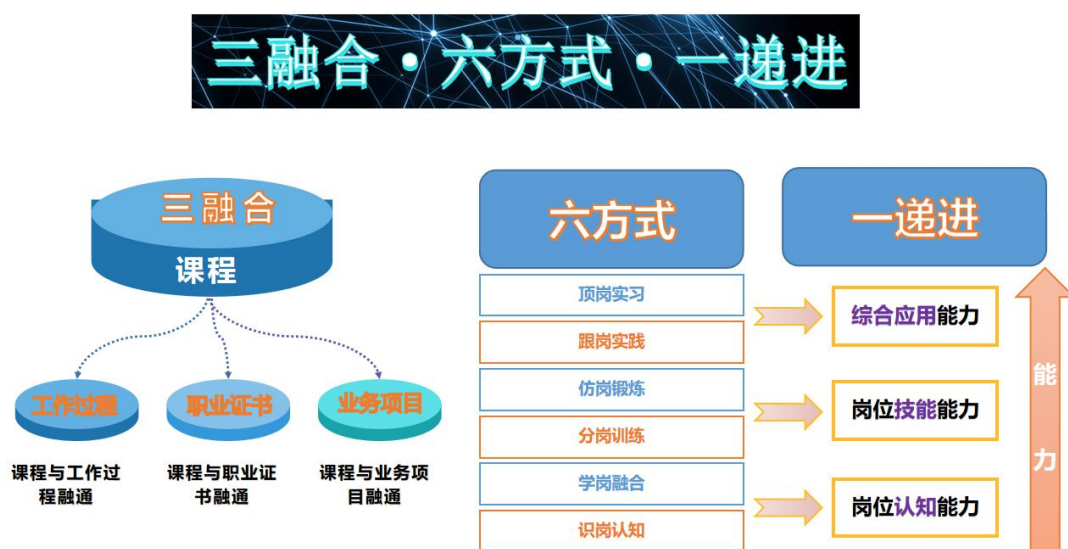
三融合 · 六方式 · 一递进

三融合
课程

工作过程
课程与工作过程融通

职业证书
课程与职业证书融通

业务项目
课程与业务项目融通

六方式

顶岗实习
跟岗实践
仿岗锻炼
分岗训练
学岗融合
识岗认知

一递进

综合应用能力
岗位技能能力
岗位认知能力

能力